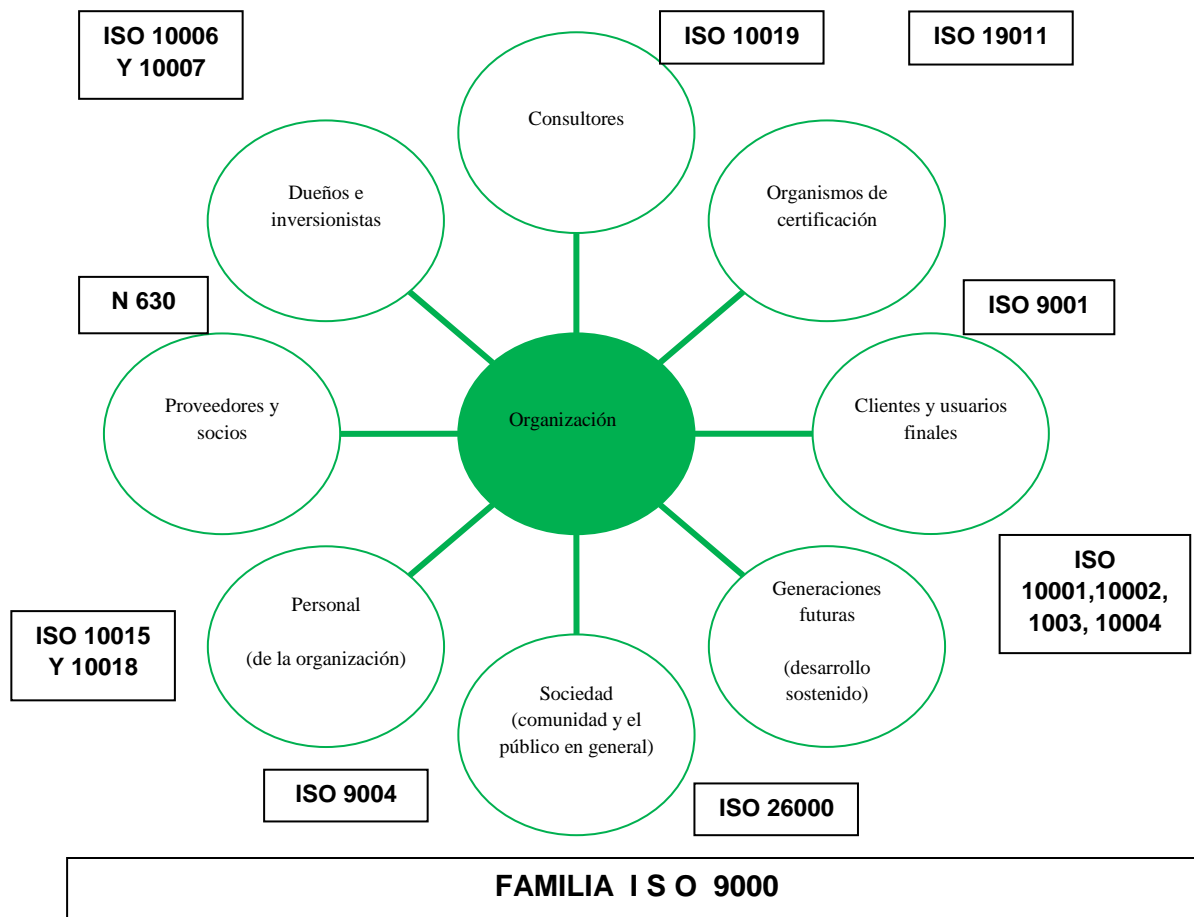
ISO 10006 Y 10007

ISO 10019

ISO 19011

Consultores

Dueños e inversionistas

Organismos de certificación

N 630

ISO 9001

Proveedores y socios

Organización

Clientes y usuarios finales

ISO 10001,10002, 1003, 10004

Personal

(de la organización)

Generaciones futuras

(desarrollo sostenido)

ISO 10015 Y 10018

Sociedad (comunidad y el público en general)

ISO 9004

ISO 26000

FAMILIA I S O 9000